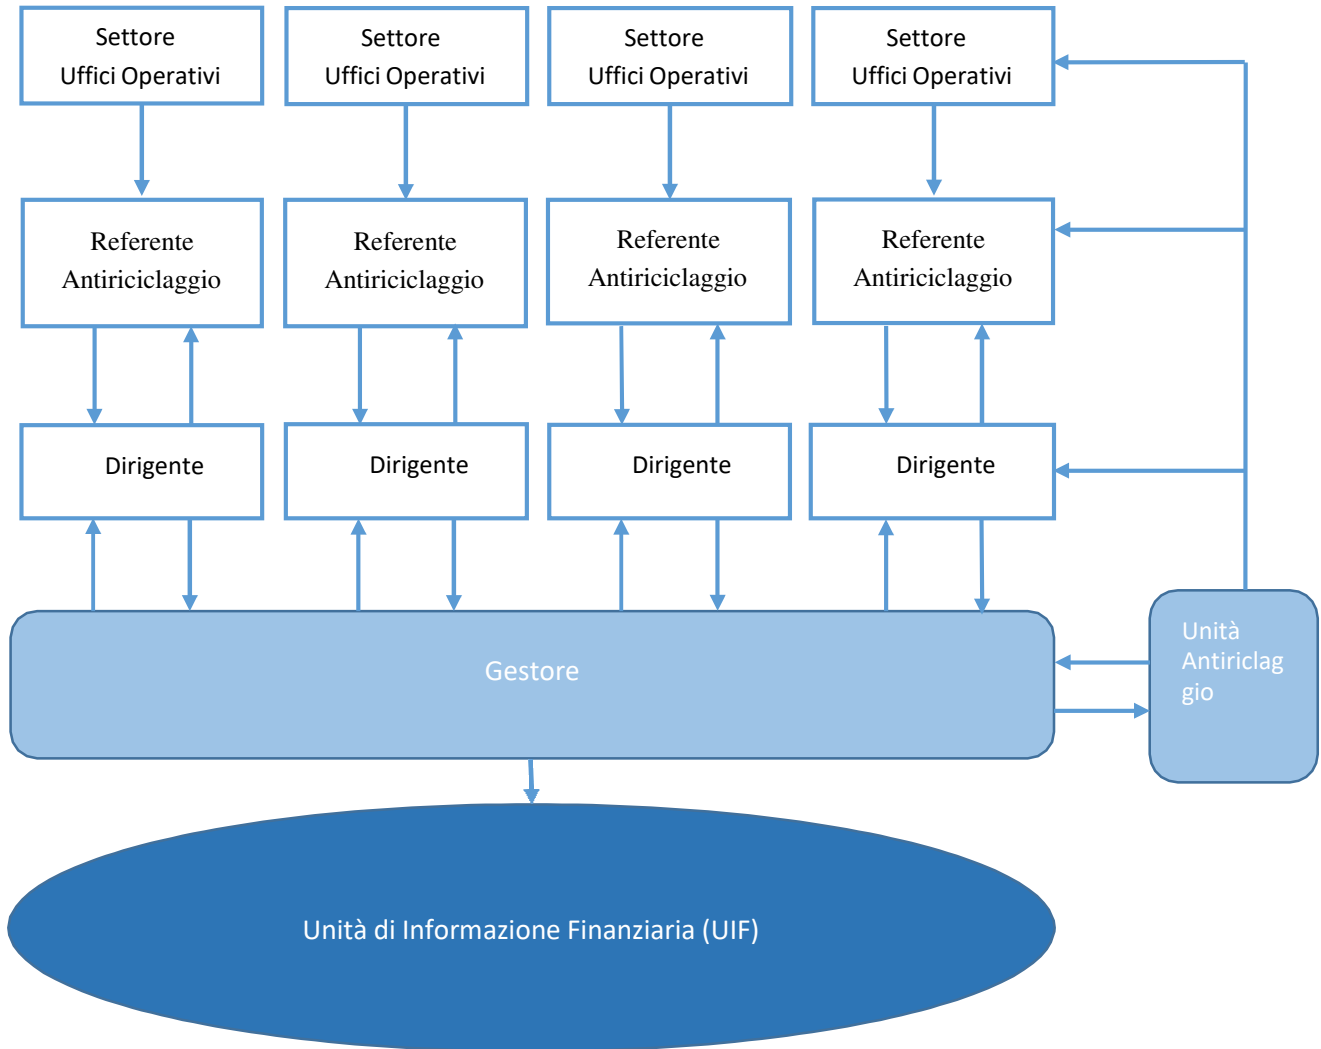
Settore Uffici Operativi

Settore Uffici Operativi

Settore Uffici Operativi

Settore Uffici Operativi

Referente Antiriciclaggio

Referente Antiriciclaggio

Referente Antiriciclaggio

Referente Antiriciclaggio

Dirigente

Dirigente

Dirigente

Dirigente

Gestore

Unità Antiriclaggio

Unità di Informazione Finanziaria (UIF)